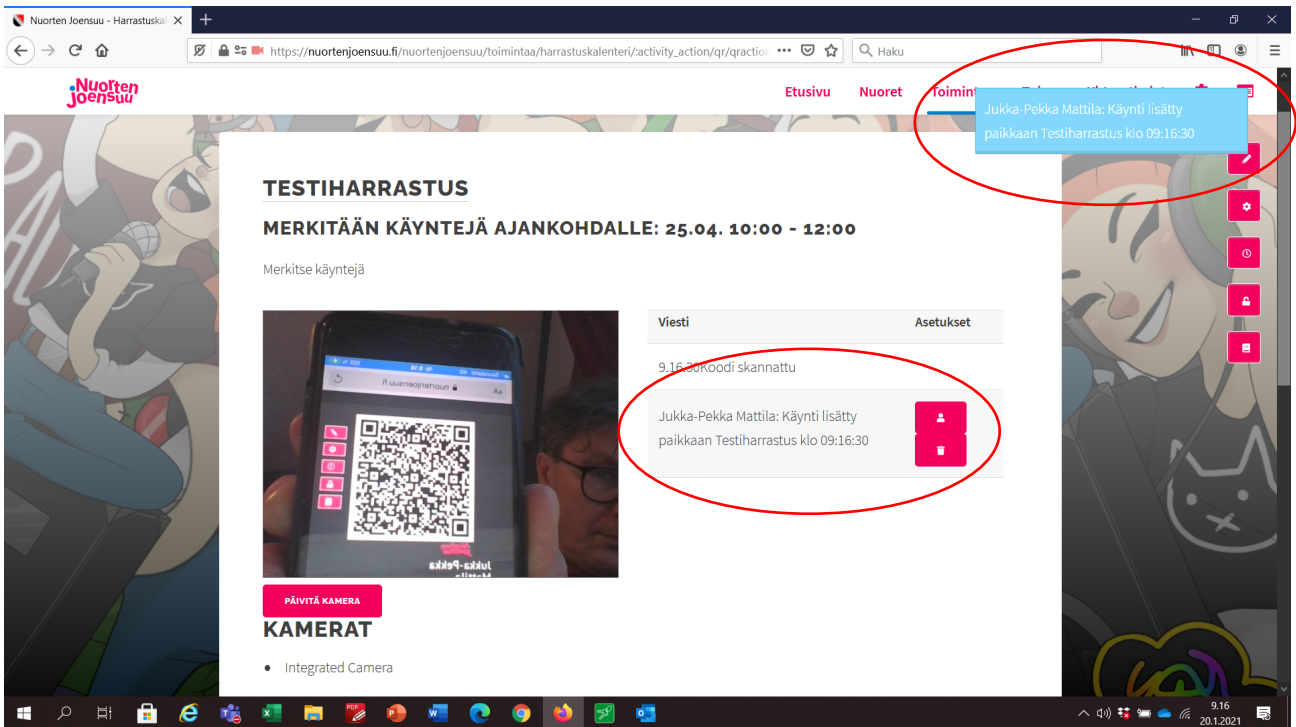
Nuorten Joensuu - Harrastuska

https://nuortenjoensuu.fi/nuortenjoensuu/toimintaa/harrastuskalenteri/:activity_action/qr/qractio

Haku

Nuorten Joensuu

Etusivu Nuoret Toimint

Jukka-Pekka Mattila: Käynti lisätty paikkaan Testiharrastus klo 09:16:30

TESTIHARRASTUS

MERKITÄÄN KÄYNTEJÄ AJANKOHDALLE: 25.04. 10:00 - 12:00

Merkitse käyntejä

| Viesti | Asetukset |
|---|---|
| 9.16.30Koodi skannattu | |
| Jukka-Pekka Mattila: Käynti lisätty paikkaan Testiharrastus klo 09:16:30 | |

nuortenjoensuu.fi

Jukka-Pekka

PÄIVITÄ KAMERA

KAMERAT

• Integrated Camera

9.16
20.1.2021